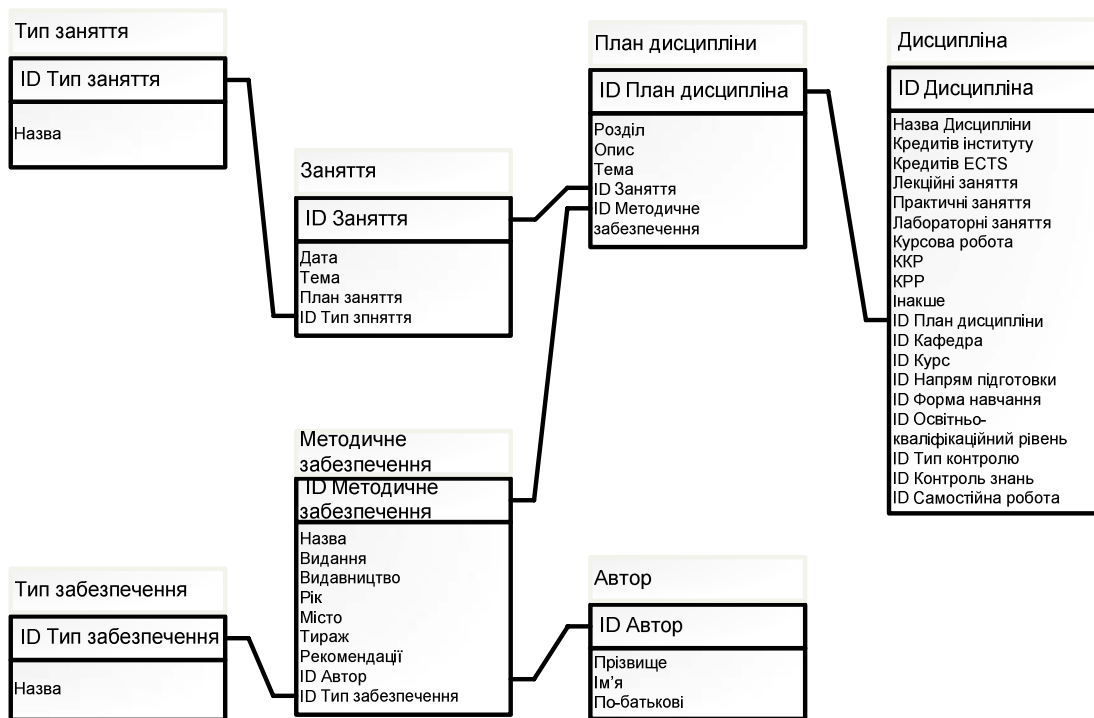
Тип заняття
ID Тип заняття
Назва

Заняття
ID Заняття
Дата
Тема
План заняття
ID Тип зпняття

План дисципліни
ID План дисципліна
Розділ
Опис
Тема
ID Заняття
ID Методичне забезпечення

Дисципліна
ID Дисципліна
Назва Дисципліни
Кредитів інституту
Кредитів ECTS
Лекційні заняття
Практичні заняття
Лабораторні заняття
Курсова робота
ККР
КРР
Інакше
ID План дисципліни
ID Кафедра
ID Курс
ID Напрям підготовки
ID Форма навчання
ID Освітньо-кваліфікаційний рівень
ID Тип контролю
ID Контроль знань
ID Самостійна робота

Методичне забезпечення
ID Методичне забезпечення
Назва
Видання
Видавництво
Рік
Місто
Тираж
Рекомендації
ID Автор
ID Тип забезпечення

Тип забезпечення
ID Тип забезпечення
Назва

Автор
ID Автор
Прізвище
Ім'я
По-батькові